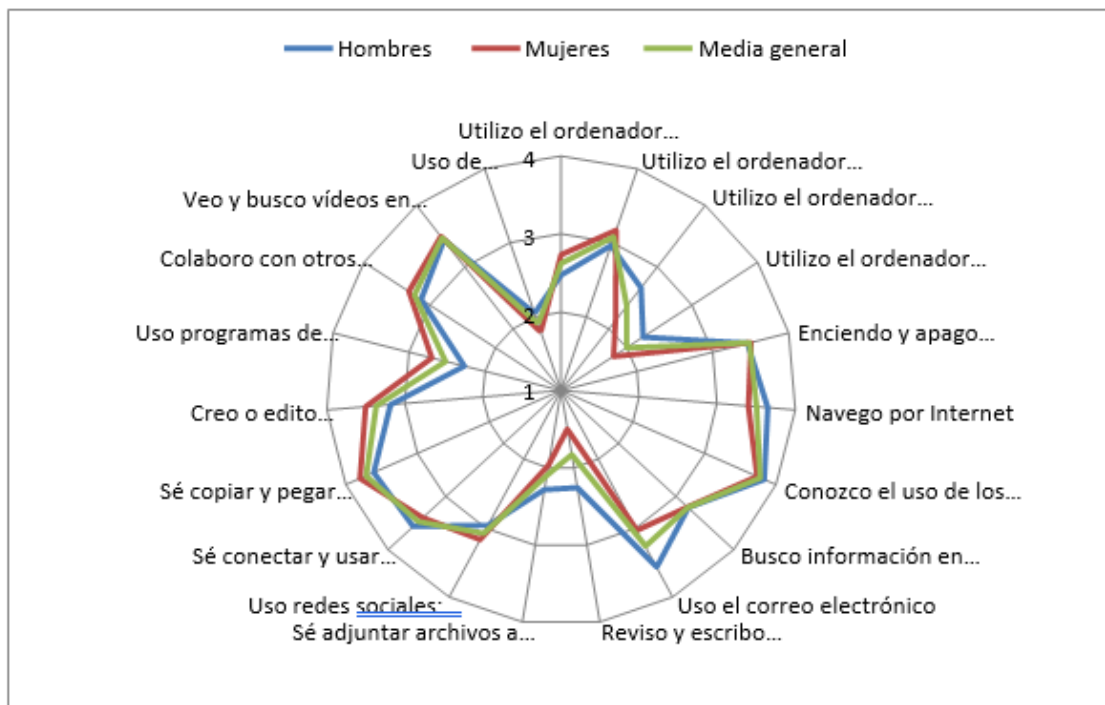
Hombres Mujeres Media general

Utilizo el ordenador…
Utilizo el ordenador…
Utilizo el ordenador…
Utilizo el ordenador…
Enciendo y apago…
Navego por Internet
Conozco el uso de los…
Busco información en…
Uso el correo electrónico
Reviso y escribo…
Sé adjuntar archivos a…
Uso redes sociales:
Sé conectar y usar…
Sé copiar y pegar…
Creo o edito…
Uso programas de…
Colaboro con otros…
Veo y busco vídeos en…
Uso de…

4
3
2
1